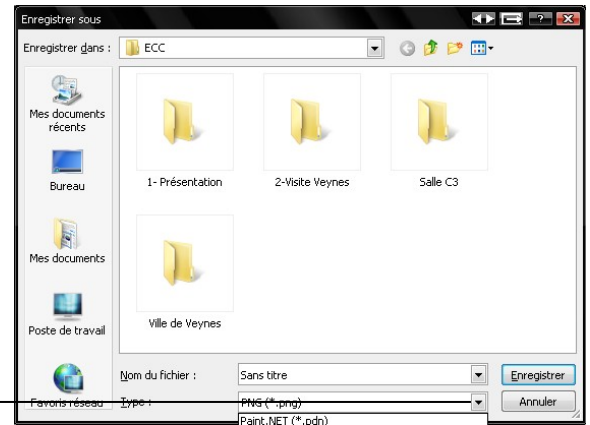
Enregistrer sous

Enregistrer dans : ECC

Mes documents récents

Bureau

Mes documents

Poste de travail

Favoris réseau

1- Présentation

2-Visite Veynes

Salle C3

Ville de Veynes

Nom du fichier : Sans titre

Type : PNG (*.png)

Paint.NET (*.pdn)

Enregistrer

Annuler